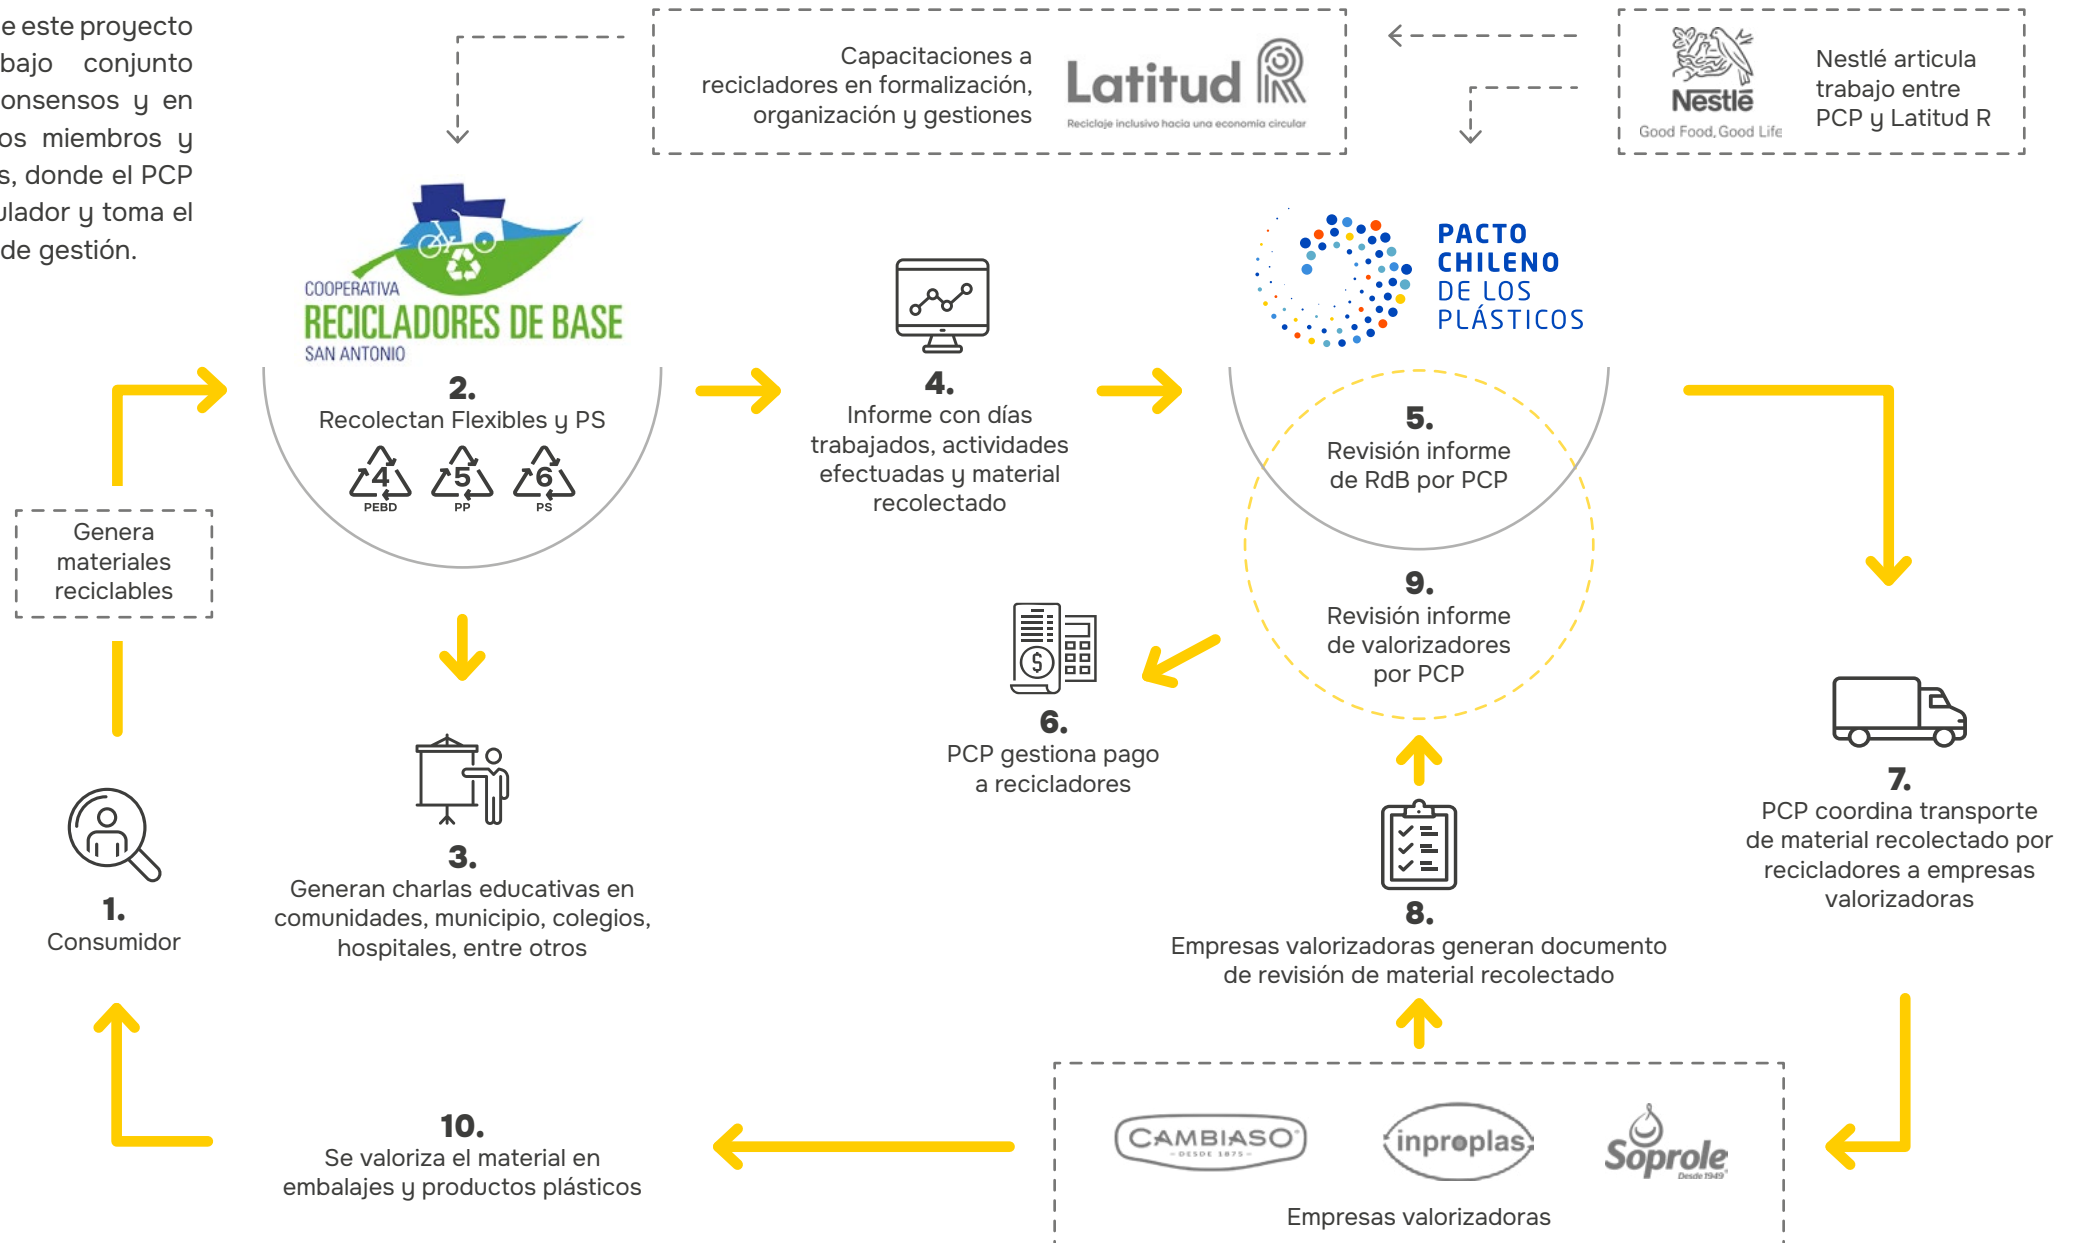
e este proyecto bajo conjunto onsensos y en os miembros y s, donde el PCP ulador y toma el de gestión.

Capacitaciones a recicladores en formalización, organización y gestiones

Latitud R
Reciclaje inclusivo hacia una economía circular

Nestlé
Good Food, Good Life

Nestlé articula trabajo entre PCP y Latitud R

COOPERATIVA
RECICLADORES DE BASE
SAN ANTONIO

2.
Recolectan Flexibles y PS
4 PEBD 5 PP 6 PS

4.
Informe con días trabajados, actividades efectuadas y material recolectado

PACTO CHILENO DE LOS PLÁSTICOS

5.
Revisión informe de RdB por PCP

9.
Revisión informe de valorizadores por PCP

Genera materiales reciclables

1.
Consumidor

3.
Generan charlas educativas en comunidades, municipio, colegios, hospitales, entre otros

6.
PCP gestiona pago a recicladores

7.
PCP coordina transporte de material recolectado por recicladores a empresas valorizadoras

8.
Empresas valorizadoras generan documento de revisión de material recolectado

10.
Se valoriza el material en embalajes y productos plásticos

CAMBIASO DESDE 1875
inproplas
Soprole Desde 1949

Empresas valorizadoras